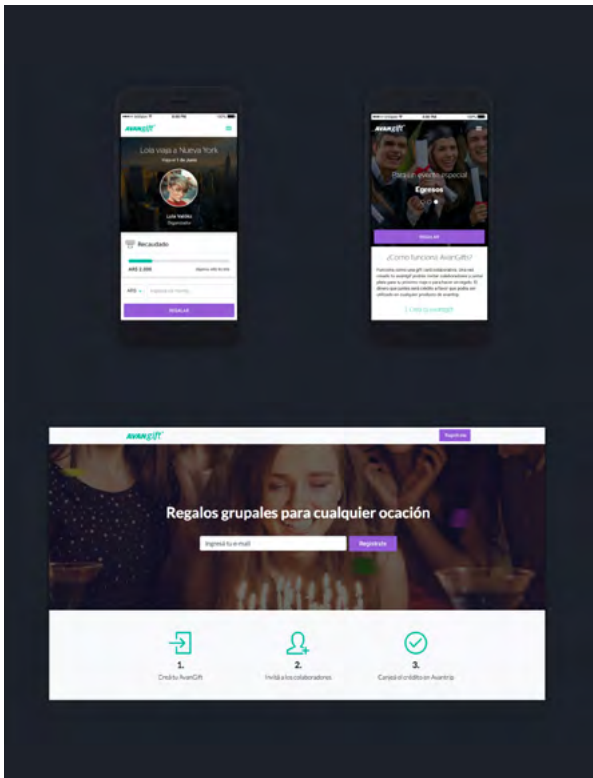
AVANgift

Lola viaja a Nueva York

Viaja el 1 de junio

Lola Valdés

Organizador

Recaudado

ARS 1.200

ARS

REGALAR

AVANgift

Para un evento especial

Egresos

¿Cómo funciona AvanGifts?

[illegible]

AVANgift

Registrate

Regalos grupales para cualquier ocación

Ingresá tu e-mail

Registrate

1.

Creá tu AvanGift

2.

Invitá a los colaboradores

3.

Canjeá el crédito en Avantrip